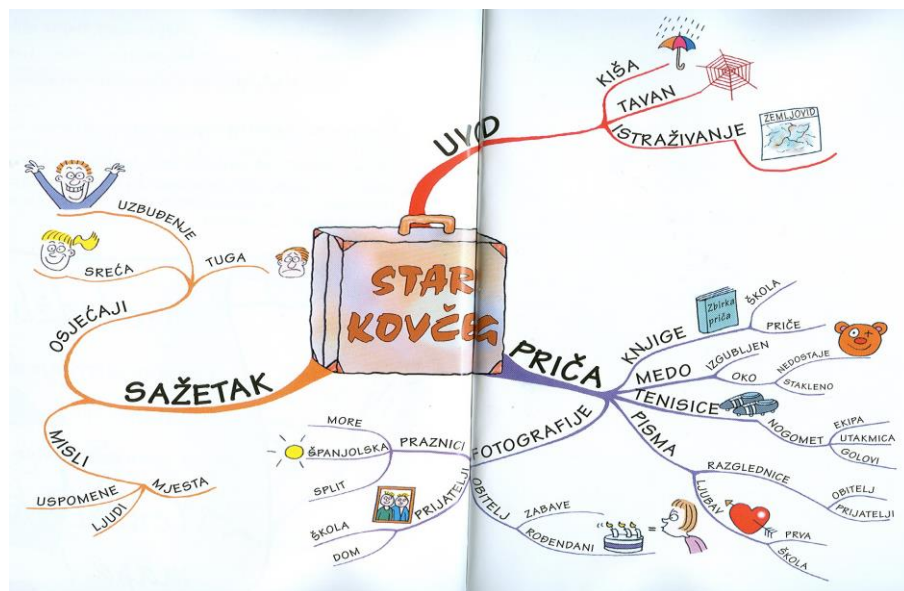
STARI KOVČEG

UVOD
KIŠA
TAVAN
ISTRAŽIVANJE
ZEMLJOVID

PRIČA
KNJIGE
Zbirka priča
ŠKOLA
PRIČE
MEDO
IZGUBLJEN
OKO
NEDOSTAJE
STAKLENO
TENISICE
NOGOMET
EKIPA
UTAKMICA
GOLOVI
PISMA
RAZGLEDNICE
OBITELJ
PRIJATELJI
LJUBAV
PRVA
ŠKOLA
FOTOGRAFIJE
PRAZNICI
MORE
ŠPANJOLSKA
SPLIT
PRIJATELJI
ŠKOLA
DOM
OBITELJ
ZABAVE
ROĐENDANI

SAŽETAK
OSJEĆAJI
UZBUĐENJE
SREĆA
TUGA
MISLI
MJESTA
USPOMENE
LJUDI